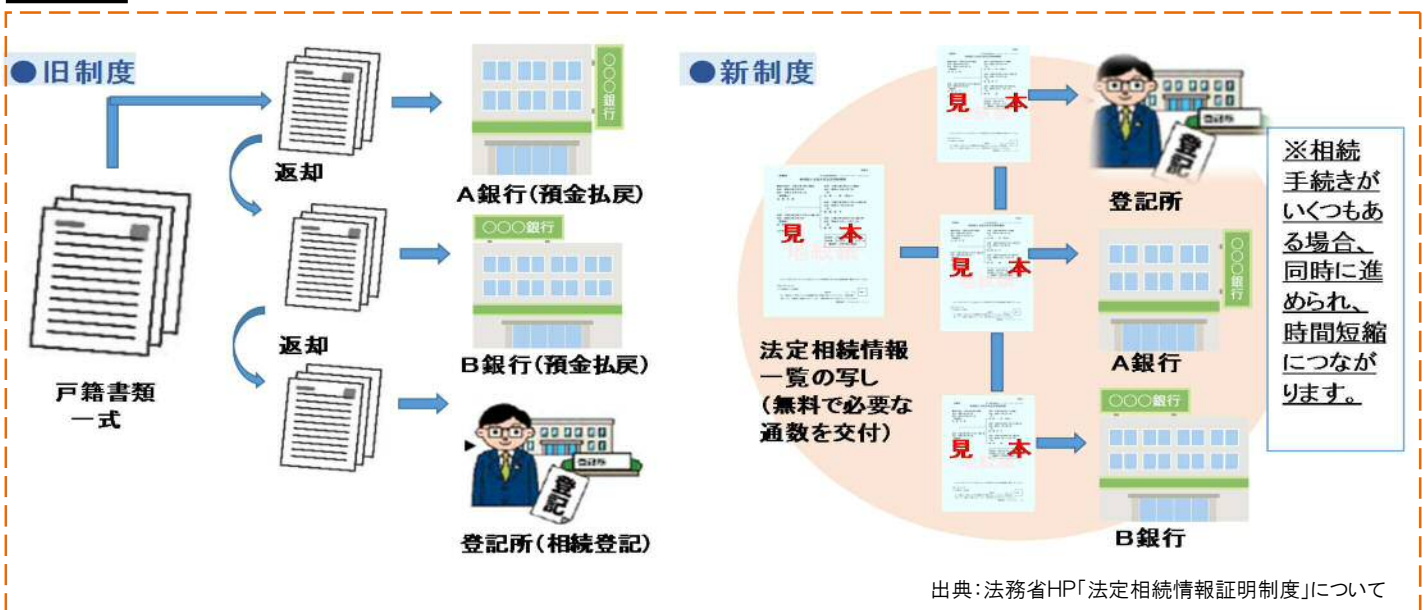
●旧制度

返却

返却

戸籍書類
一式

○○○銀行

A銀行(預金払戻)

○○○銀行

B銀行(預金払戻)

登記所

登記

登記所(相続登記)

●新制度

見本

法定相続情報一覧の写し(無料で必要な通数を交付)

見本

見本

見本

登記所

登記

登記所

○○○銀行

A銀行

○○○銀行

B銀行

※相続手続きがいくつもある場合、同時に進められ、時間短縮につながります。

出典:法務省HP「法定相続情報証明制度」について